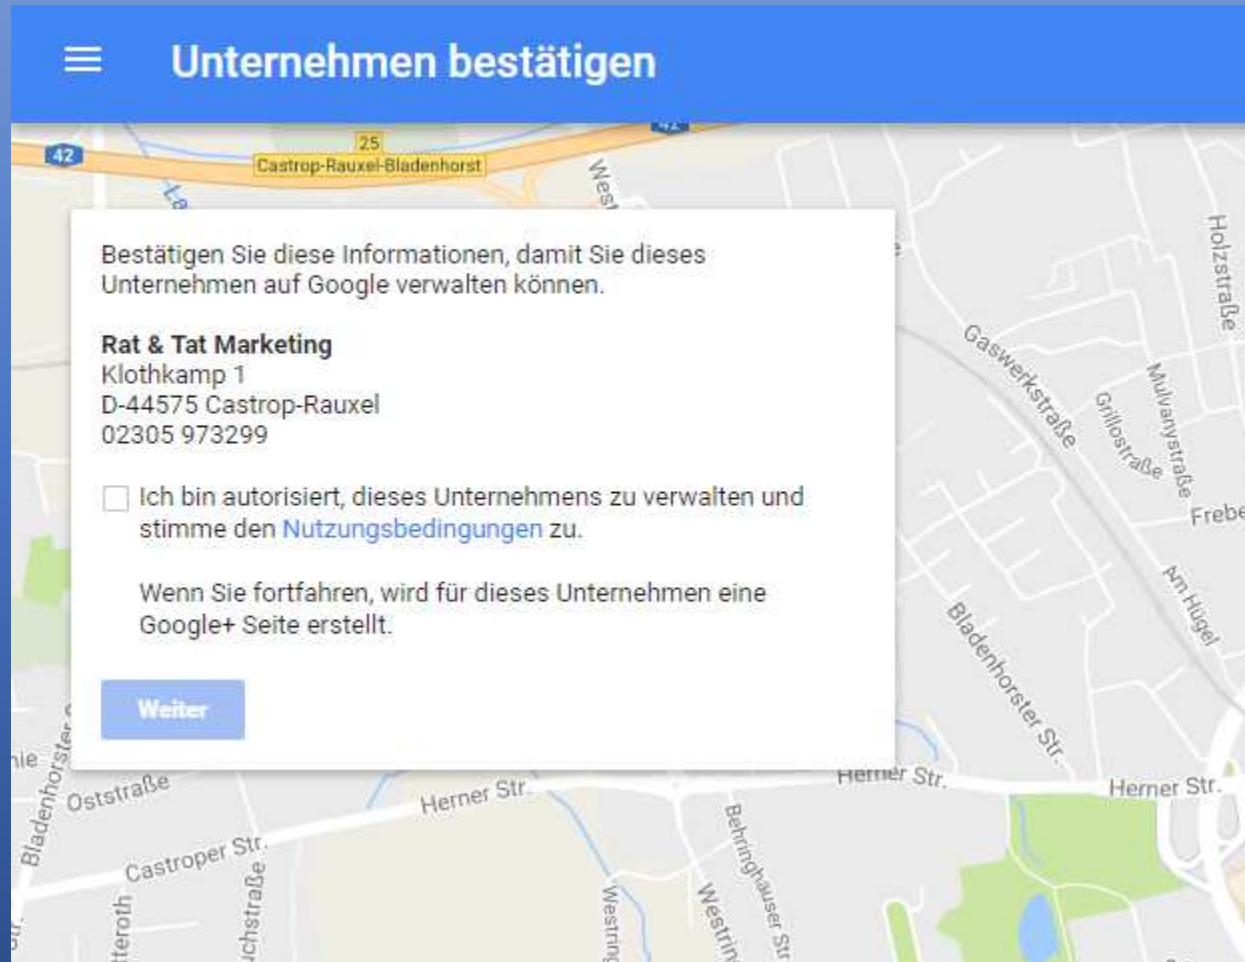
Unternehmen bestätigen

42
25
Castrop-Rauxel-Bladenhorst
42

Bestätigen Sie diese Informationen, damit Sie dieses Unternehmen auf Google verwalten können.

Rat & Tat Marketing
Klothkamp 1
D-44575 Castrop-Rauxel
02305 973299

Ich bin autorisiert, dieses Unternehmens zu verwalten und stimme den Nutzungsbedingungen zu.

Wenn Sie fortfahren, wird für dieses Unternehmen eine Google+ Seite erstellt.

Weiter

Holzstraße
Gaswerkstraße
Grillostraße
Mulvanystraße
Frebe
Am Hügel
Bladenhorster Str.
Herner Str.
Herner Str.
Herner Str.
Oststraße
Bladenhorster
Castroper Str.
Behringhauser Str
Westrin
Westring